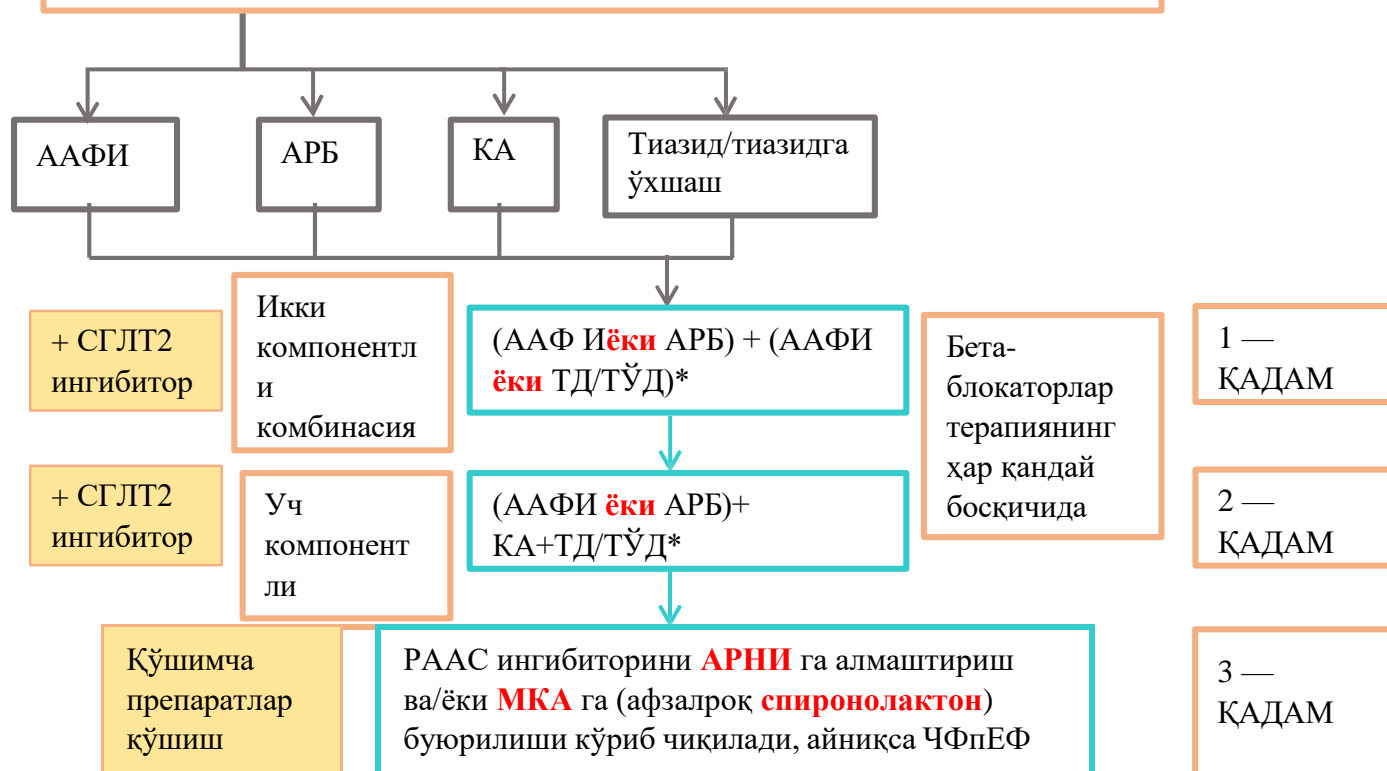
ААФИ

АРБ

КА

Тиазид/тиазидга ўхшаш

+ СГЛТ2 ингибитор

Икки компонентли комбинасия

(ААФ Иёки АРБ) + (ААФИ ёки ТД/ТЎД)*

Бета-блокаторлар терапиянинг ҳар қандай босқичида

1 — ҚАДАМ

+ СГЛТ2 ингибитор

Уч компонентли

(ААФИ ёки АРБ)+ КА+ТД/ТЎД*

2 — ҚАДАМ

Қўшимча препаратлар қўшиш

РААС ингибиторини АРНИ га алмаштириш ва/ёки МКА га (афзалроқ спиронолактон) буюрилиши кўриб чиқилади, айниқса ЧФпЕФ

3 — ҚАДАМ